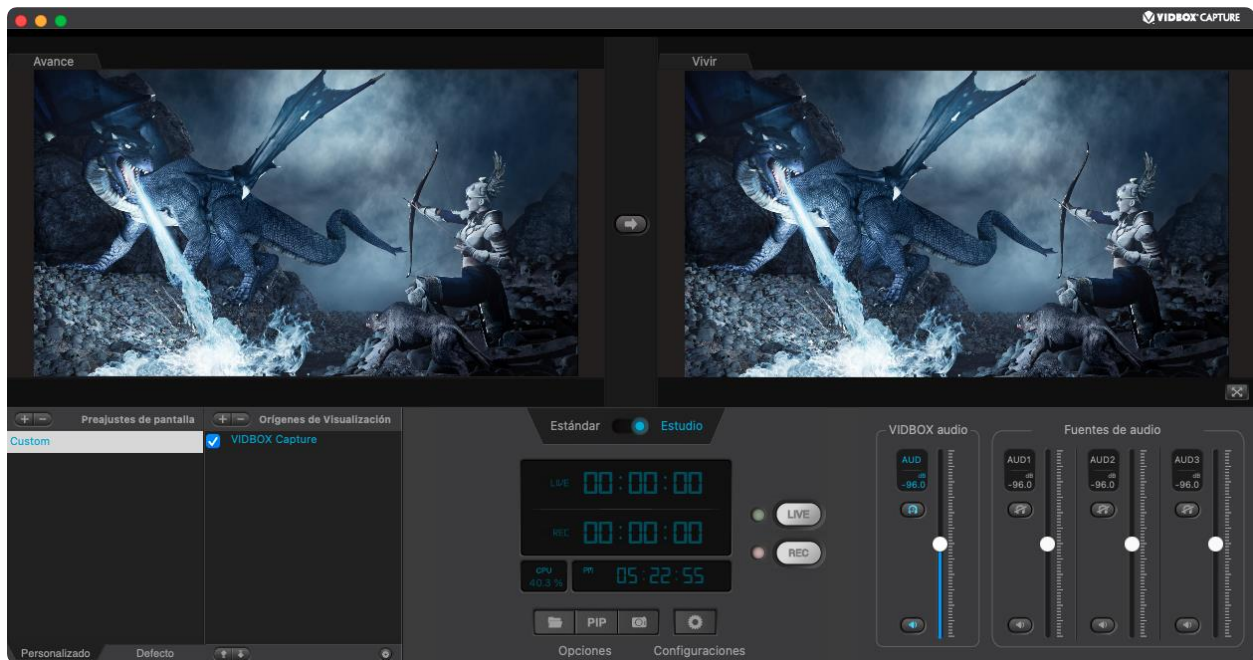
VIDBOX CAPTURE

Avance

Vivir

Preajustes de pantalla

Orígenes de Visualización

Custom

VIDBOX Capture

Estándar

Estudio

LIVE 00:00:00

REC 00:00:00

CPU 40.5 %

PM 05:22:55

LIVE

REC

PIP

Opciones

Configuraciones

VIDBOX audio

AUD dB -96.0

Fuentes de audio

AUD1 dB -96.0

AUD2 dB -96.0

AUD3 dB -96.0

Personalizado

Defecto